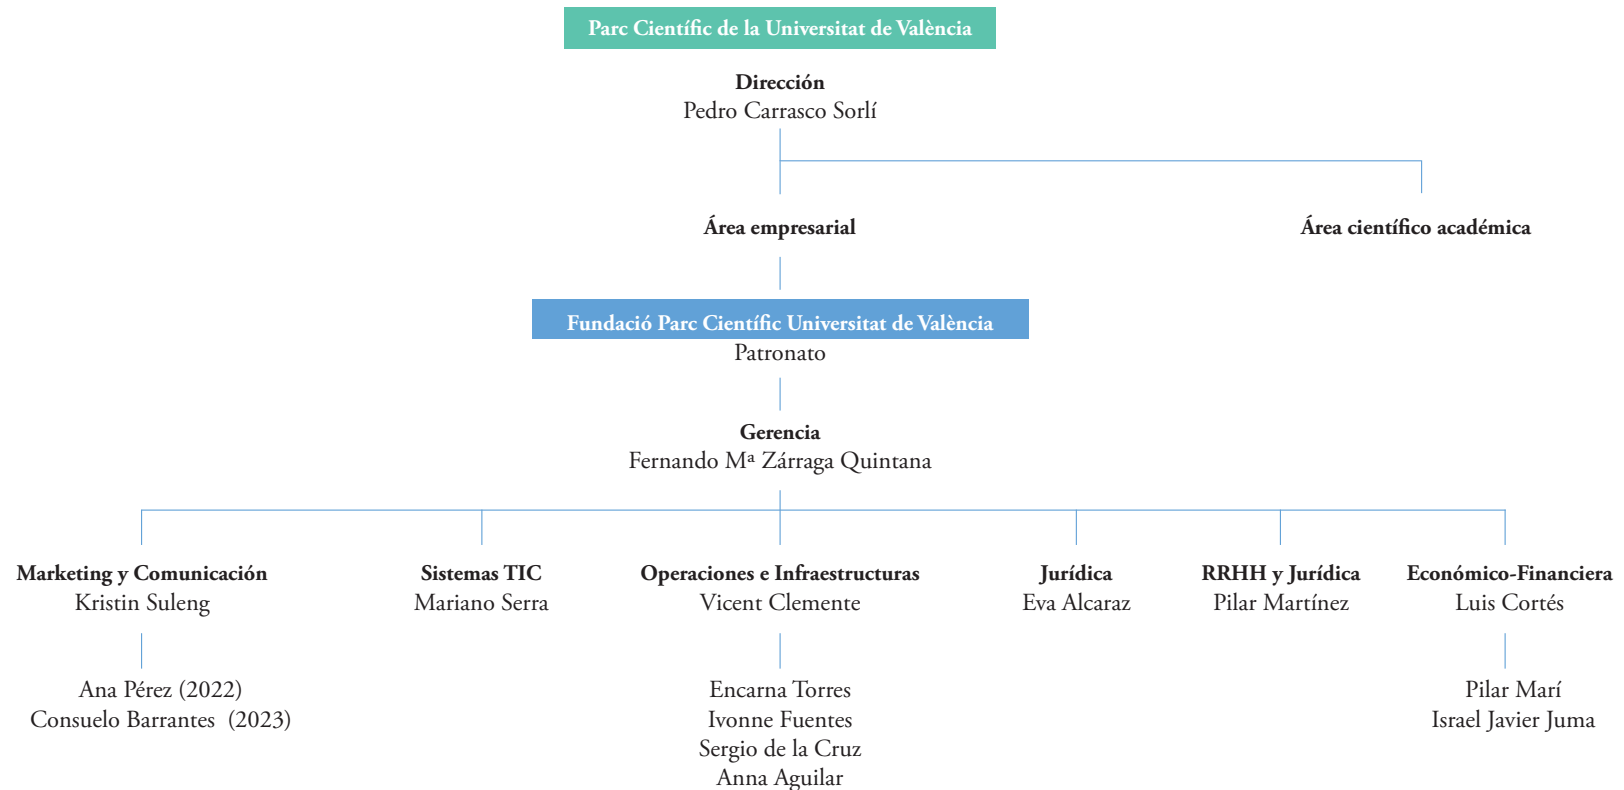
Parc Científic de la Universitat de València

Dirección
Pedro Carrasco Sorlí

Área empresarial

Área científico académica

Fundació Parc Científic Universitat de València
Patronato

Gerencia
Fernando Mª Zárraga Quintana

Marketing y Comunicación
Kristin Suleng

Ana Pérez (2022)
Consuelo Barrantes (2023)

Sistemas TIC
Mariano Serra

Operaciones e Infraestructuras
Vicent Clemente

Encarna Torres
Ivonne Fuentes
Sergio de la Cruz
Anna Aguilar

Jurídica
Eva Alcaraz

RRHH y Jurídica
Pilar Martínez

Económico-Financiera
Luis Cortés

Pilar Marí
Israel Javier Juma